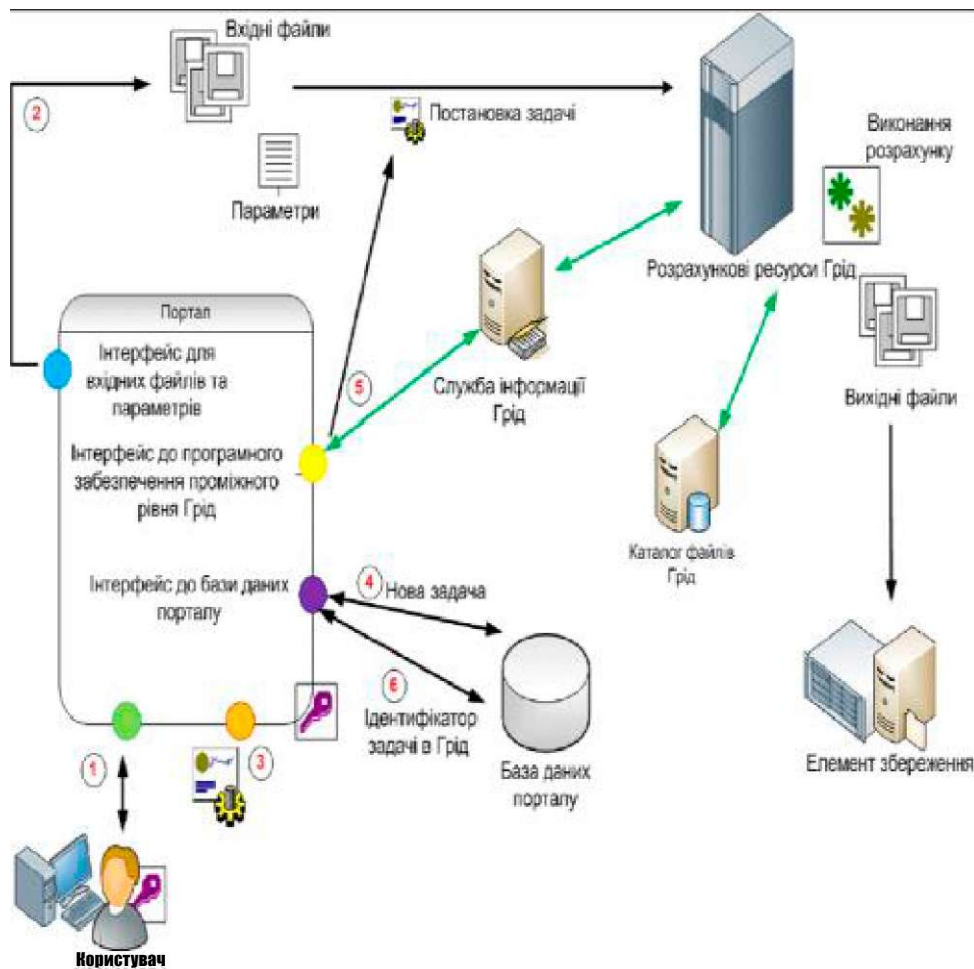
Вхідні файли

2

Постановка задачі

Параметри

Виконання розрахунку

Розрахункові ресурси Грід

Портал

Інтерфейс для вхідних файлів та параметрів

Інтерфейс до програмного забезпечення проміжного рівня Грід

5

Служба інформації Грід

Вихідні файли

Каталог файлів Грід

Інтерфейс до бази даних порталу

4 Нова задача

6 Ідентифікатор задачі в Грід

База даних порталу

Елемент збереження

1

3

Користувач